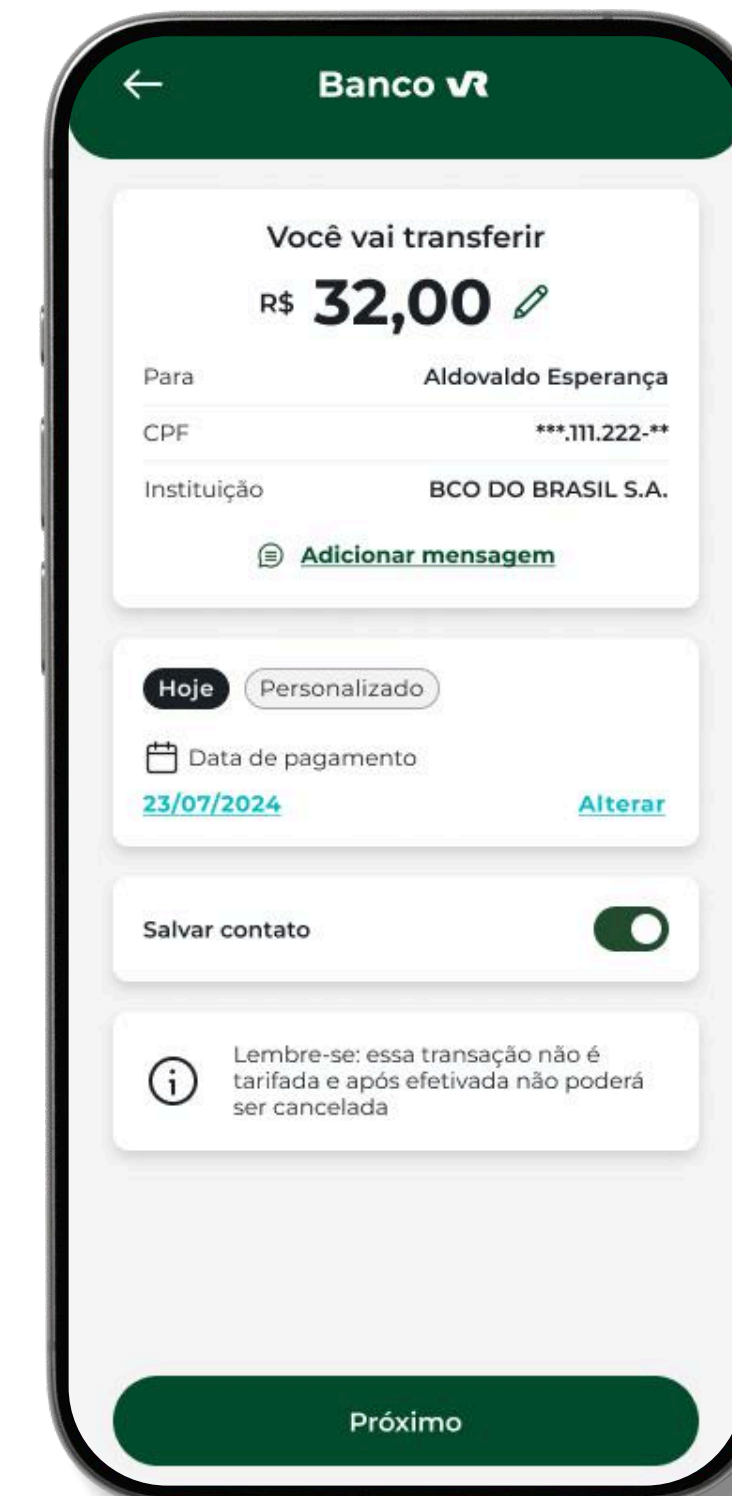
Banco VR

Você vai transferir

R$ 32,00

Para Aldovaldo Esperança

CPF \*\*\*.111.222-\*\*

Instituição BCO DO BRASIL S.A.

Adicionar mensagem

Hoje Personalizado

Data de pagamento

23/07/2024 Alterar

Salvar contato

Lembre-se: essa transação não é tarifada e após efetivada não poderá ser cancelada

Próximo